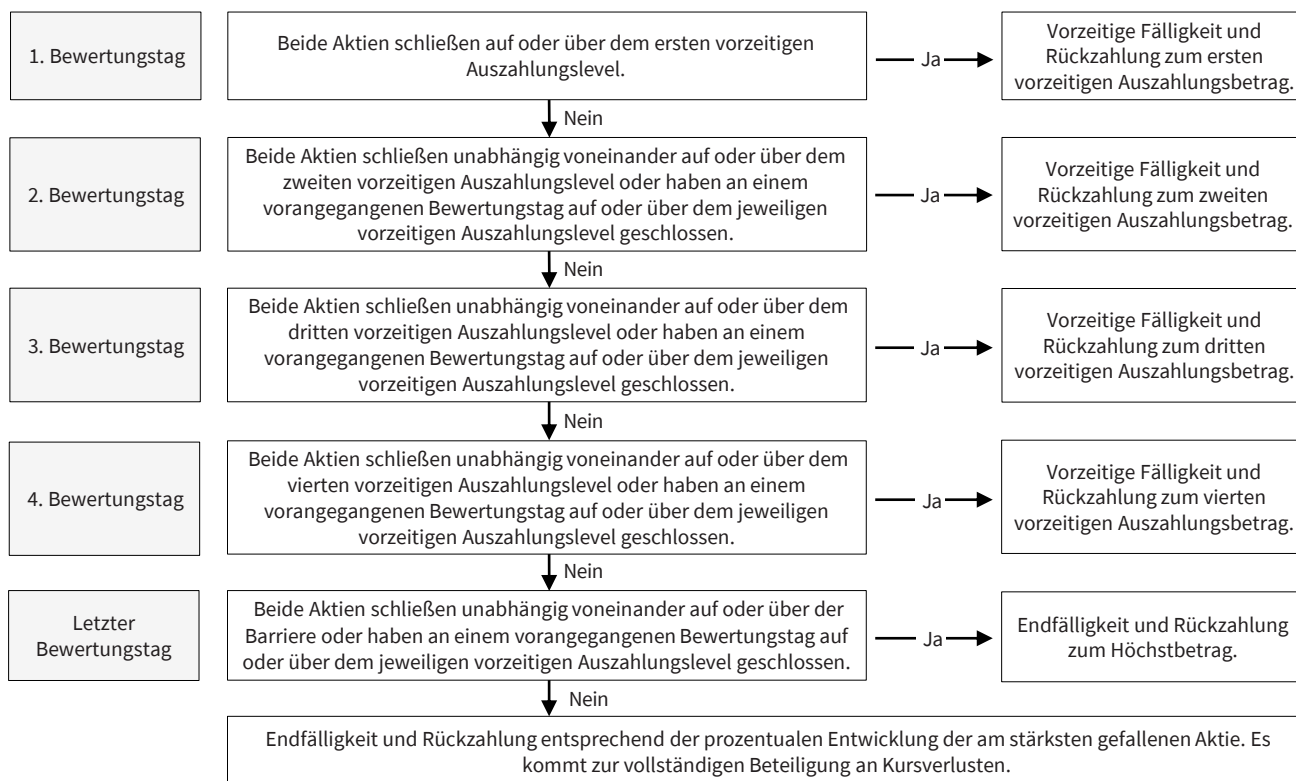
1. Bewertungstag

Beide Aktien schließen auf oder über dem ersten vorzeitigen Auszahlungslevel.

Ja

Vorzeitige Fälligkeit und Rückzahlung zum ersten vorzeitigen Auszahlungsbetrag.

Nein

2. Bewertungstag

Beide Aktien schließen unabhängig voneinander auf oder über dem zweiten vorzeitigen Auszahlungslevel oder haben an einem vorangegangenen Bewertungstag auf oder über dem jeweiligen vorzeitigen Auszahlungslevel geschlossen.

Ja

Vorzeitige Fälligkeit und Rückzahlung zum zweiten vorzeitigen Auszahlungsbetrag.

Nein

3. Bewertungstag

Beide Aktien schließen unabhängig voneinander auf oder über dem dritten vorzeitigen Auszahlungslevel oder haben an einem vorangegangenen Bewertungstag auf oder über dem jeweiligen vorzeitigen Auszahlungslevel geschlossen.

Ja

Vorzeitige Fälligkeit und Rückzahlung zum dritten vorzeitigen Auszahlungsbetrag.

Nein

4. Bewertungstag

Beide Aktien schließen unabhängig voneinander auf oder über dem vierten vorzeitigen Auszahlungslevel oder haben an einem vorangegangenen Bewertungstag auf oder über dem jeweiligen vorzeitigen Auszahlungslevel geschlossen.

Ja

Vorzeitige Fälligkeit und Rückzahlung zum vierten vorzeitigen Auszahlungsbetrag.

Nein

Letzter Bewertungstag

Beide Aktien schließen unabhängig voneinander auf oder über der Barriere oder haben an einem vorangegangenen Bewertungstag auf oder über dem jeweiligen vorzeitigen Auszahlungslevel geschlossen.

Ja

Endfälligkeit und Rückzahlung zum Höchstbetrag.

Nein

Endfälligkeit und Rückzahlung entsprechend der prozentualen Entwicklung der am stärksten gefallenen Aktie. Es kommt zur vollständigen Beteiligung an Kursverlusten.